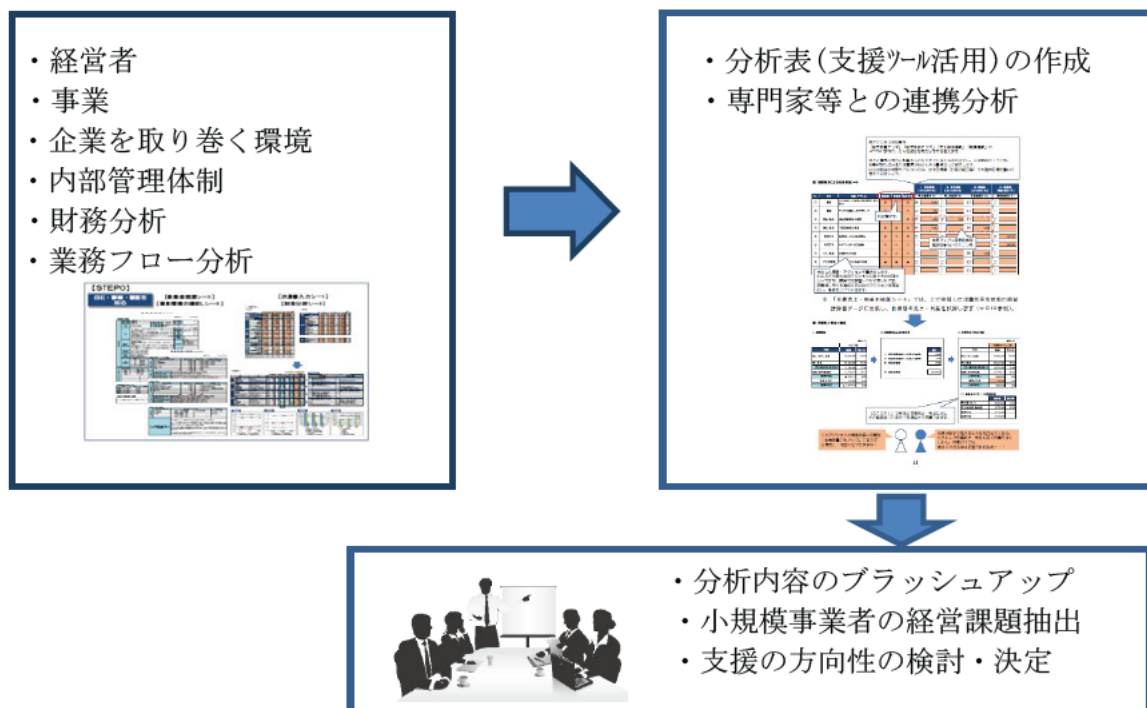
・経営者
・事業
・企業を取り巻く環境
・内部管理体制
・財務分析
・業務フロー分析

【STEP0】

・分析表（支援ﾂｰﾙ活用）の作成
・専門家等との連携分析

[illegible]

・分析内容のブラッシュアップ
・小規模事業者の経営課題抽出
・支援の方向性の検討・決定